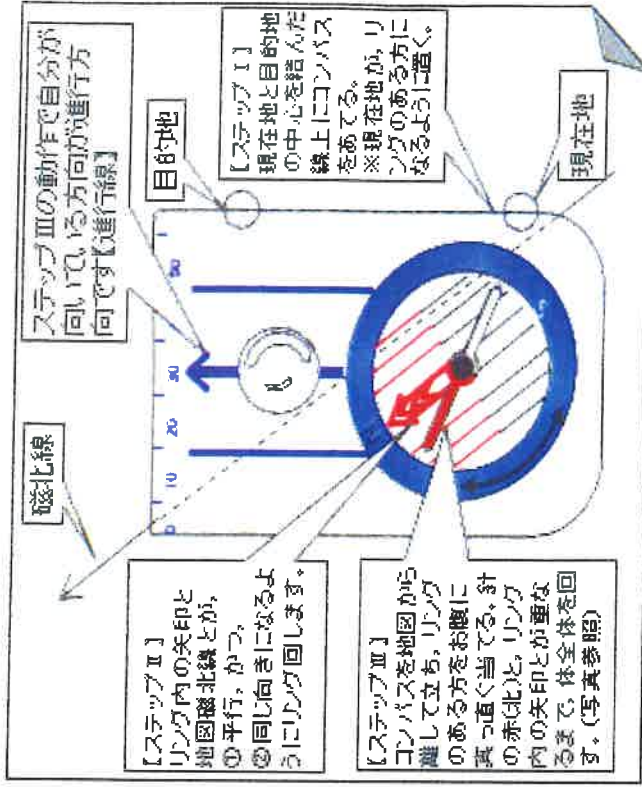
磁北線

ステップⅢの動作で自分が向いている方向が進行方向です【進行線】

目的地

【ステップⅠ】
現在地と目的地の中心を結んだ線上にコンパスをあてる。
※現在地が、リングのある方になるように置く。

現在地

【ステップⅡ】
リング内の矢印と地図磁北線とが、
① 平行、かつ、
② 同じ向きになるようにリング回します。

【ステップⅢ】
コンパスを地図から離して立ち、リングのある方をお腹に真っ直ぐ当てる。針の赤(北)と、リング内の矢印とが重なるまで、体全体を回す。(写真参照)

10
20
30
40
50